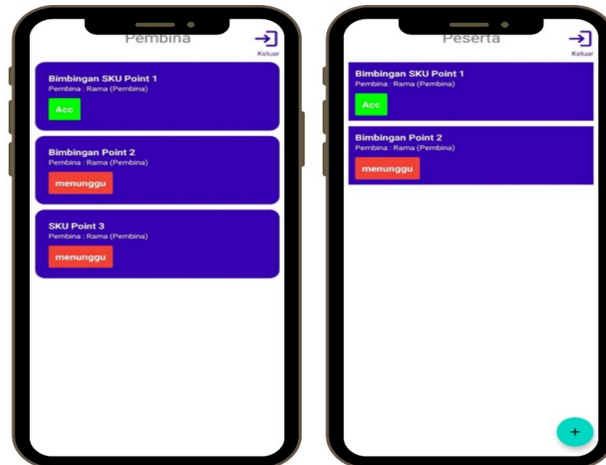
Pembina

Keluar

Bimbingan SKU Point 1
Pembina : Rama (Pembina)
Acc

Bimbingan Point 2
Pembina : Rama (Pembina)
menunggu

SKU Point 3
Pembina : Rama (Pembina)
menunggu

Peserta

Keluar

Bimbingan SKU Point 1
Pembina : Rama (Pembina)
Acc

Bimbingan Point 2
Pembina : Rama (Pembina)
menunggu

+